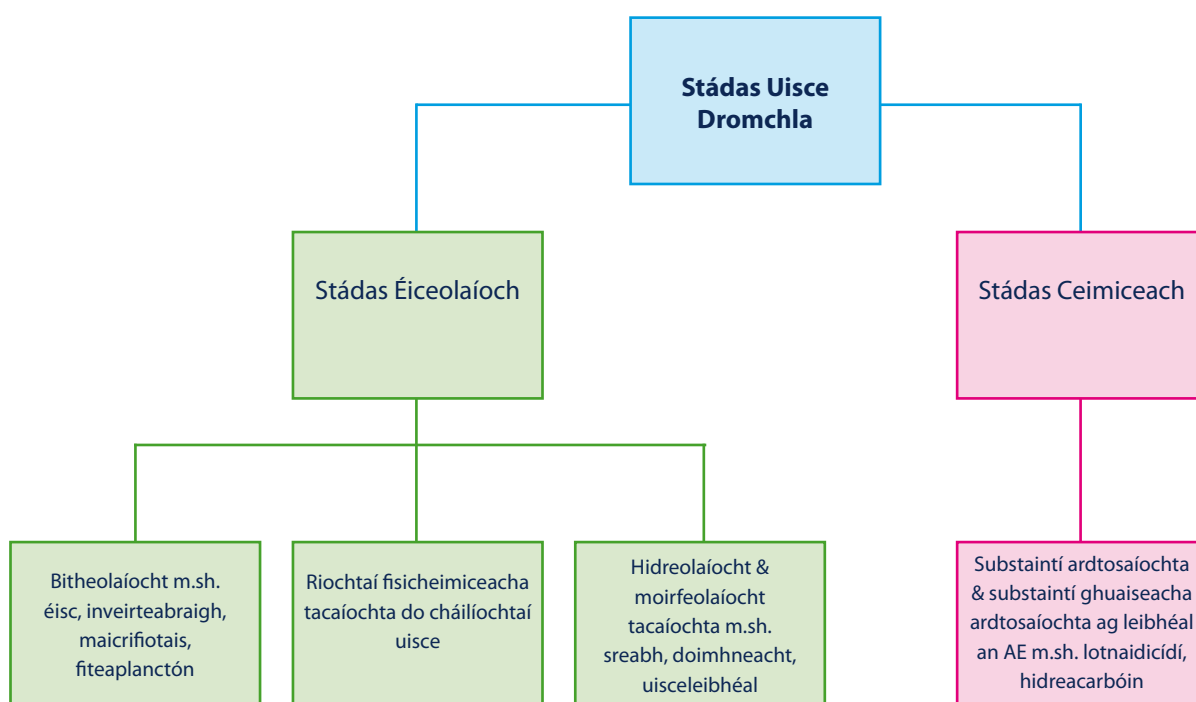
Stádas Uisce Dromchla

Stádas Éiceolaíoch

Stádas Ceimiceach

Bitheolaíocht m.sh. éisc, inveirteabraigh, maicrifiotais, fiteaplanctón

Riochtaí fisicheimiceacha tacaíochta do cháilíochtaí uisce

Hidreolaíocht & moirfeolaíocht tacaíochta m.sh. sreabh, doimhneacht, uisceleibhéal

Substaintí ardtosaíochta & substaintí ghuaiseacha ardtosaíochta ag leibhéal an AE m.sh. lotnaidicídí, hidreacarbóin